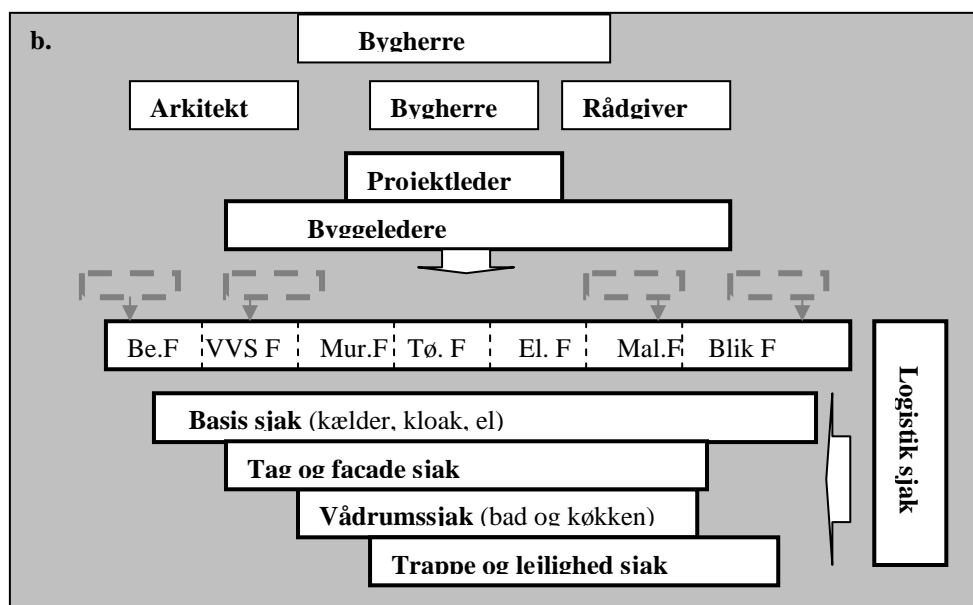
b.

Bygherre

Arkitekt

Bygherre

Rådgiver

Projektleder

Byggeledere

| Be.F | VVS F | Mur.F | Tø. F | El. F | Mal.F | Blik F |
|---|---|---|---|---|---|---|

Basis sjak (kælder, kloak, el)

Tag og facade sjak

Vådrumssjak (bad og køkken)

Trappe og lejlighed sjak

Logistik sjak